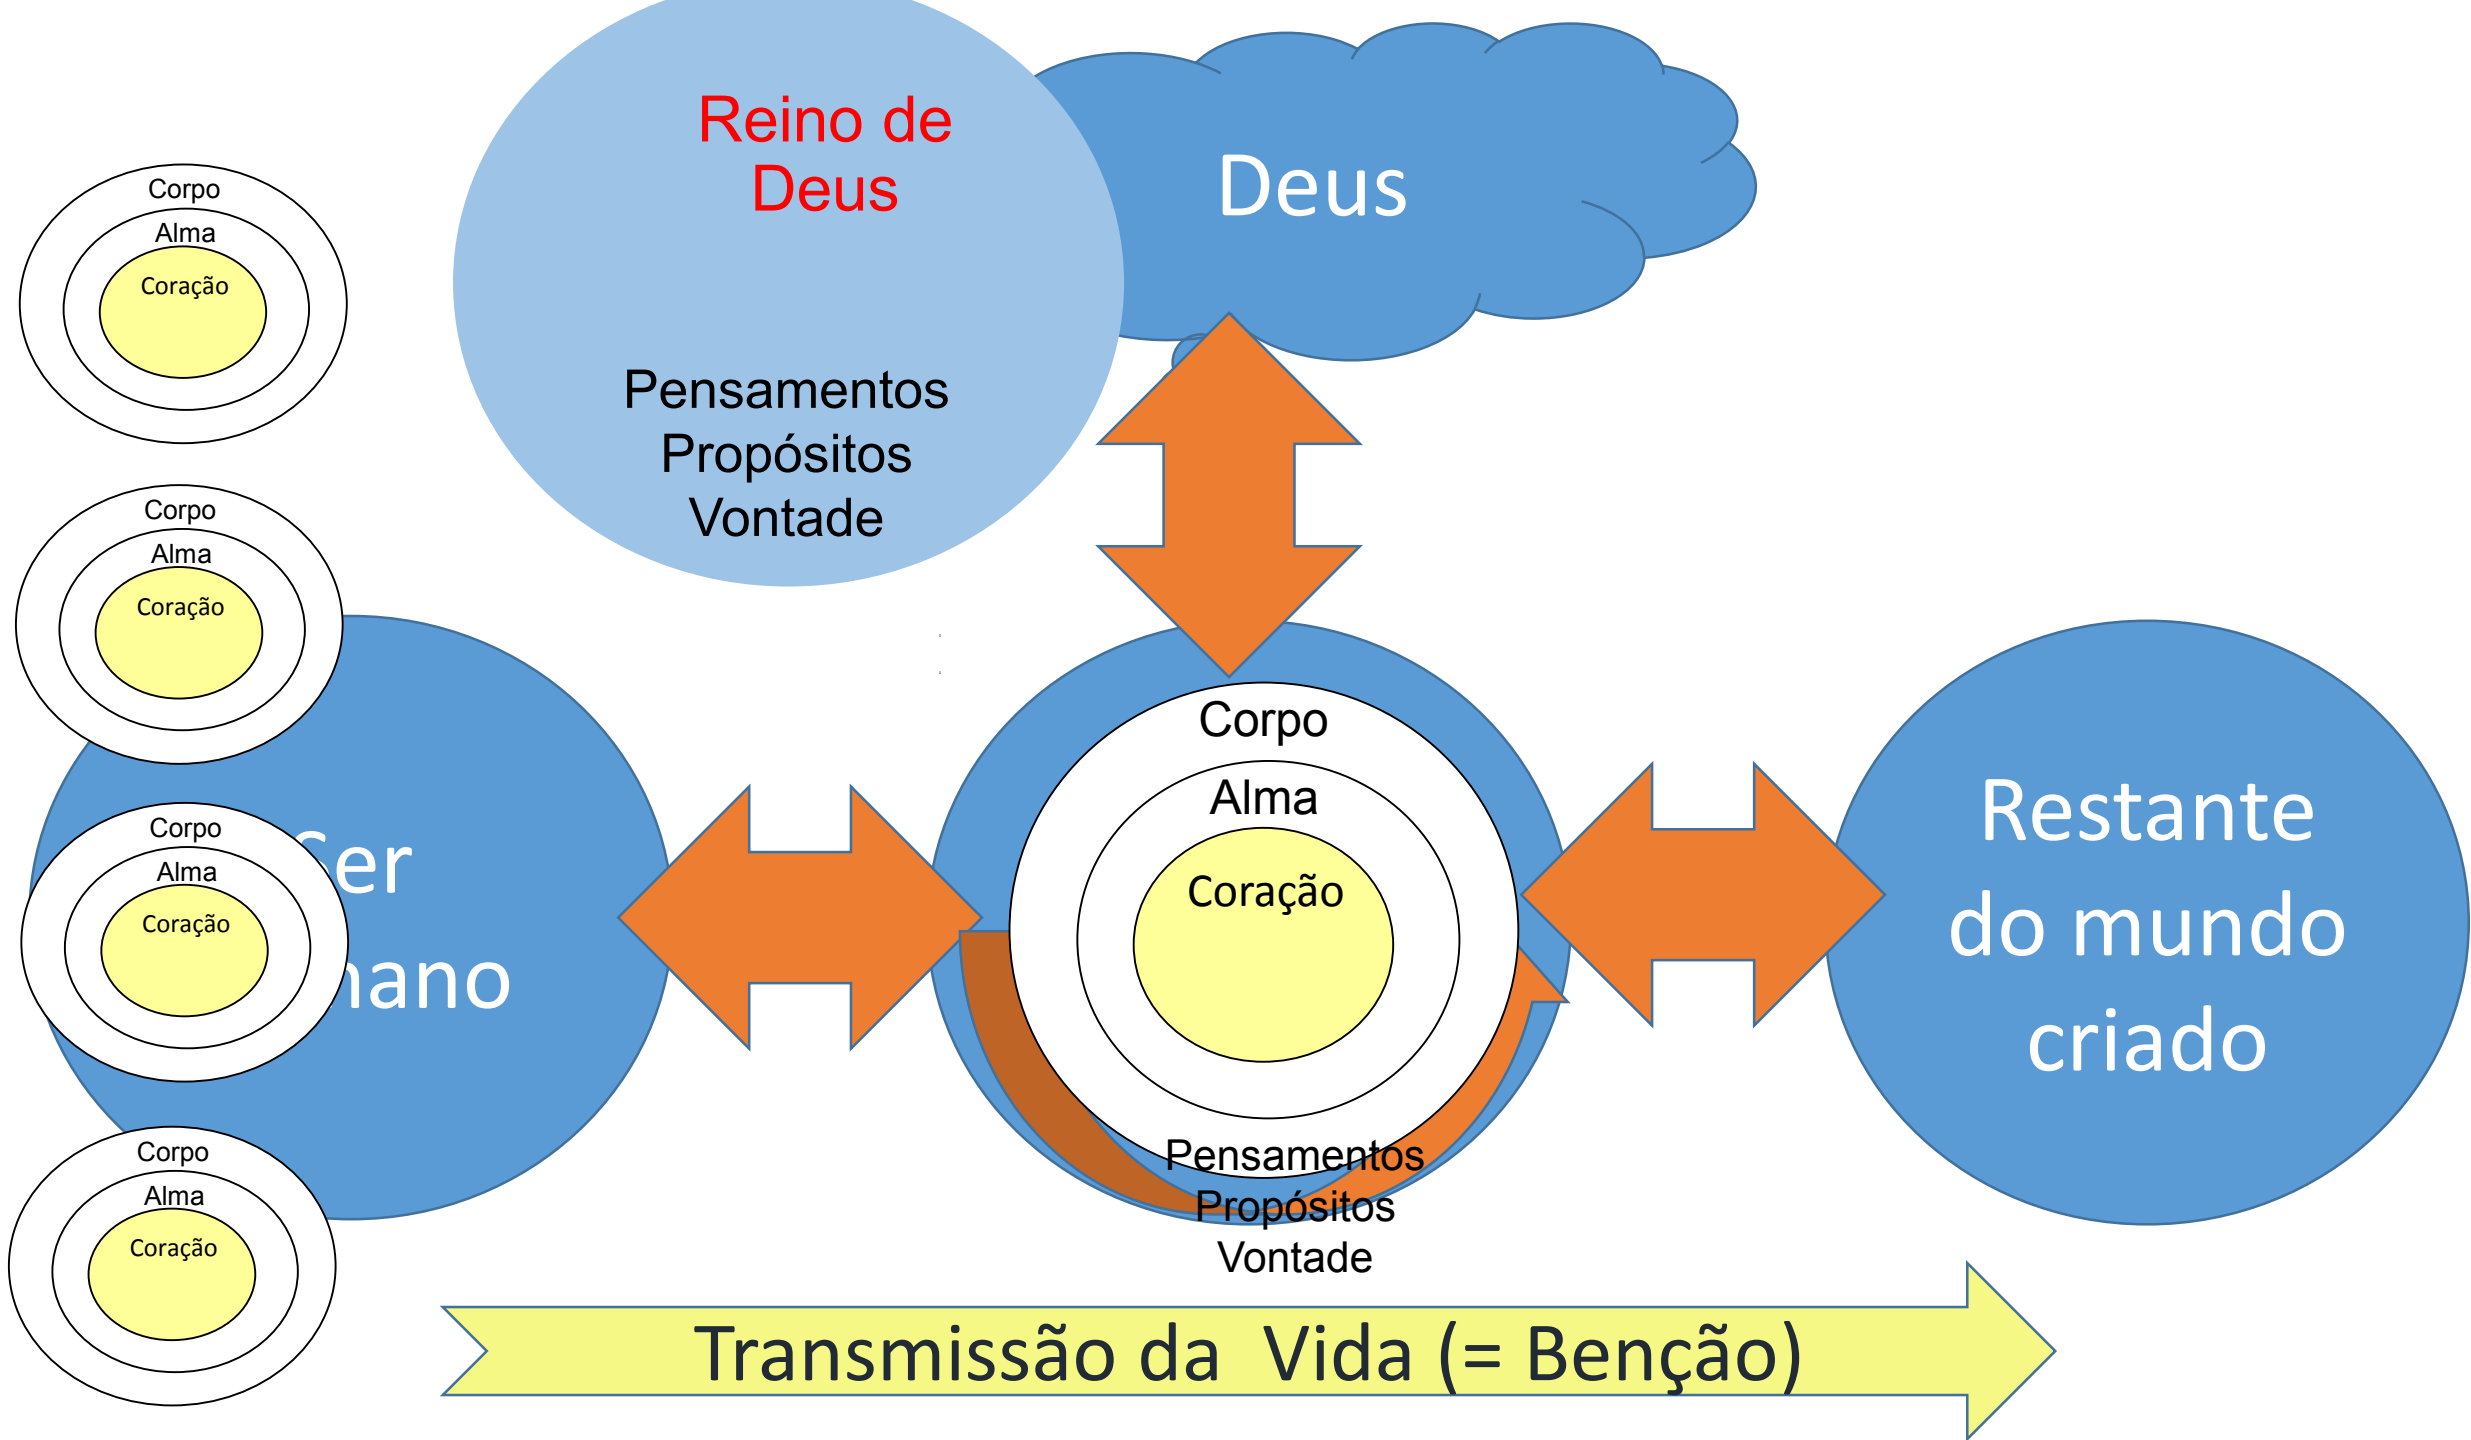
Corpo
Alma
Coração

Reino de Deus

Pensamentos
Propósitos
Vontade

Deus

Corpo
Alma
Coração

Corpo
Alma
Coração

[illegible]er
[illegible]ano

Corpo
Alma
Coração

Corpo
Alma
Coração

Pensamentos
Propósitos
Vontade

Restante do mundo criado

Corpo
Alma
Coração

Transmissão da Vida (= Benção)